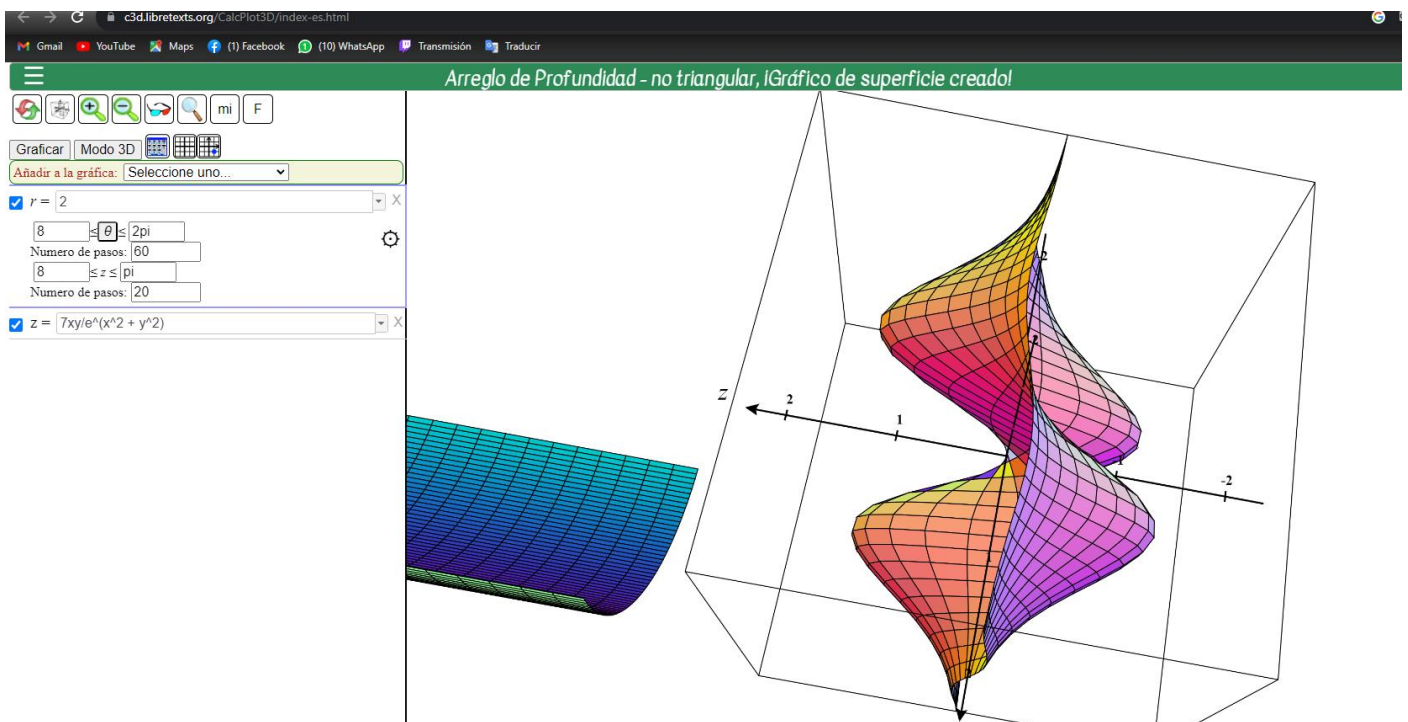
c3d.libretexts.org/CalcPlot3D/index-es.html

Gmail YouTube Maps (1) Facebook (10) WhatsApp Transmisión Traducir

Arreglo de Profundidad - no triangular, ¡Gráfico de superficie creado!

mi F

Graficar Modo 3D

Añadir a la gráfica: Seleccione uno...

$r$ = 2 X

8 ≤ $\theta$ ≤ 2pi
Numero de pasos: 60
8 ≤ $z$ ≤ pi
Numero de pasos: 20

z = 7xy/e^(x^2 + y^2) X

Z
2
1
2
2
1
-2